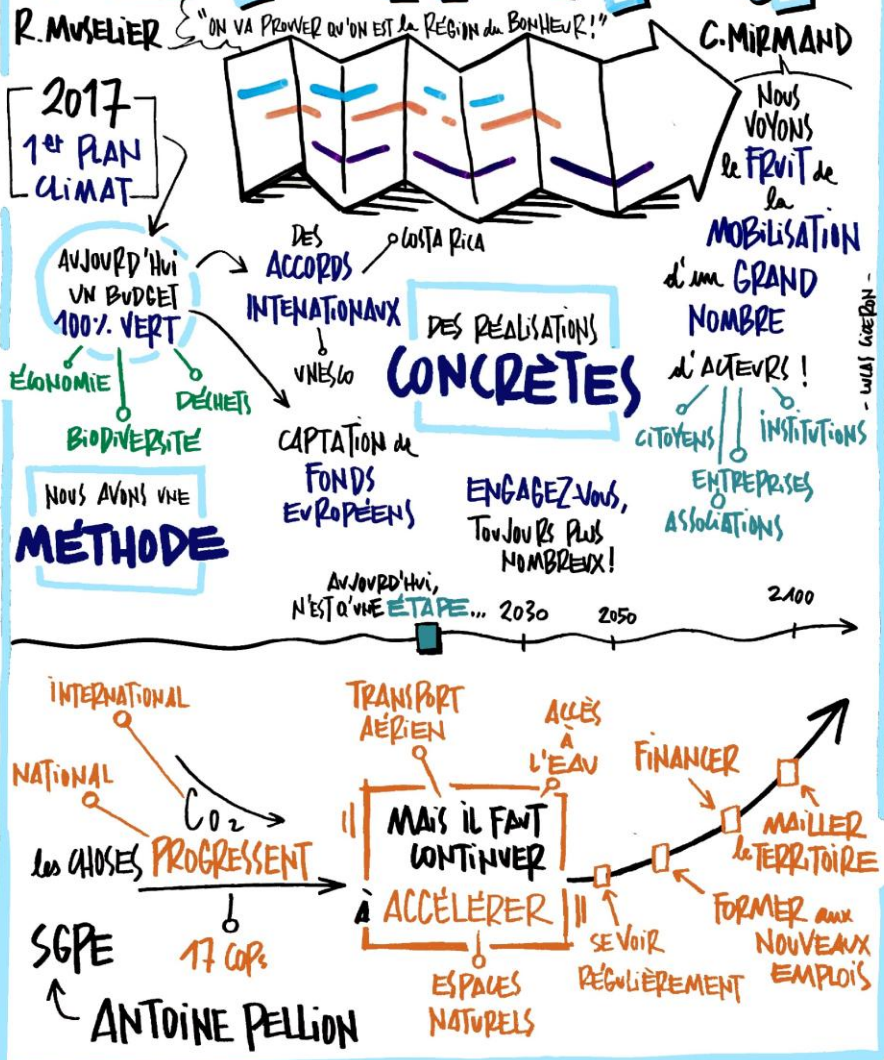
R. MUSELIER "ON VA PROUVER QU'ON EST la RÉGION du BONHEUR!"

C. MIRMAND

Nous VOYONS le FRUIT de la MOBILISATION d'un GRAND NOMBRE d'ACTEURS !

CITOYENS INSTITUTIONS ENTREPRISES ASSOCIATIONS

2017 1er PLAN CLIMAT

AUJOURD'HUI UN BUDGET 100% VERT

ÉCONOMIE DÉCHETS BIODIVERSITÉ

DES ACCORDS INTERNATIONAUX

COSTA RICA

UNESCO

DES RÉALISATIONS CONCRÈTES

CAPTATION de FONDS EUROPÉENS

NOUS AVONS UNE MÉTHODE

ENGAGEZ-VOUS, TOUJOURS PLUS NOMBREUX!

- WILAS GUERON -

AUJOURD'HUI, N'EST QU'UNE ÉTAPE... 2030 2050 2100

INTERNATIONAL

NATIONAL

$CO_2$

les CHOSES PROGRESSENT

17 COPs

TRANSPORT AÉRIEN

ACCÈS À L'EAU

MAIS IL FAUT CONTINUER = À ACCÉLÉRER =

ESPACES NATURELS

FINANCER

MAILLER le TERRITOIRE

SE VOIR RÉGULIÈREMENT

FORMER aux NOUVEAUX EMPLOIS

SGPE

ANTOINE PELLION